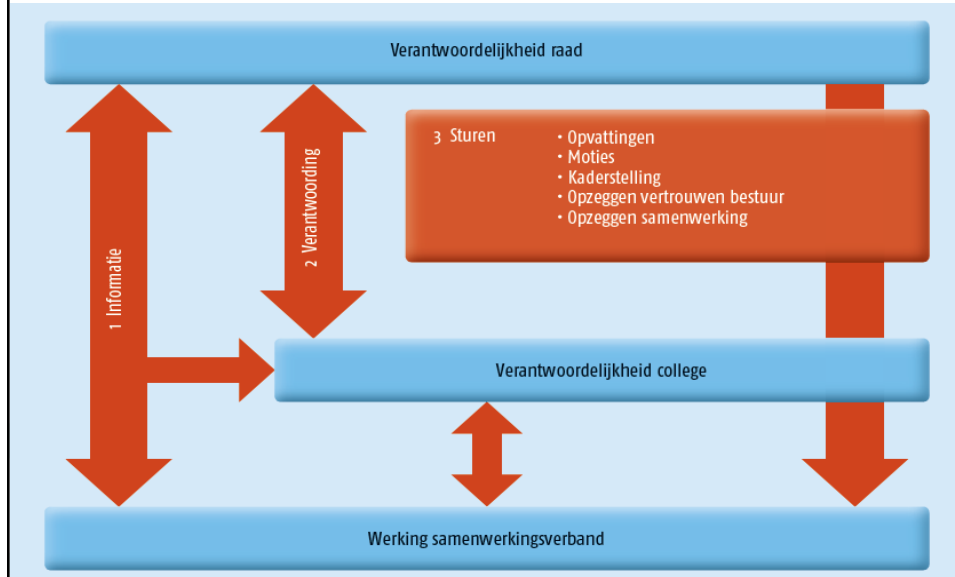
Verantwoordelijkheid raad

3 Sturen
• Opvattingen
• Moties
• Kaderstelling
• Opzeggen vertrouwen bestuur
• Opzeggen samenwerking

1 Informatie

2 Verantwoording

Verantwoordelijkheid college

Werking samenwerkingsverband